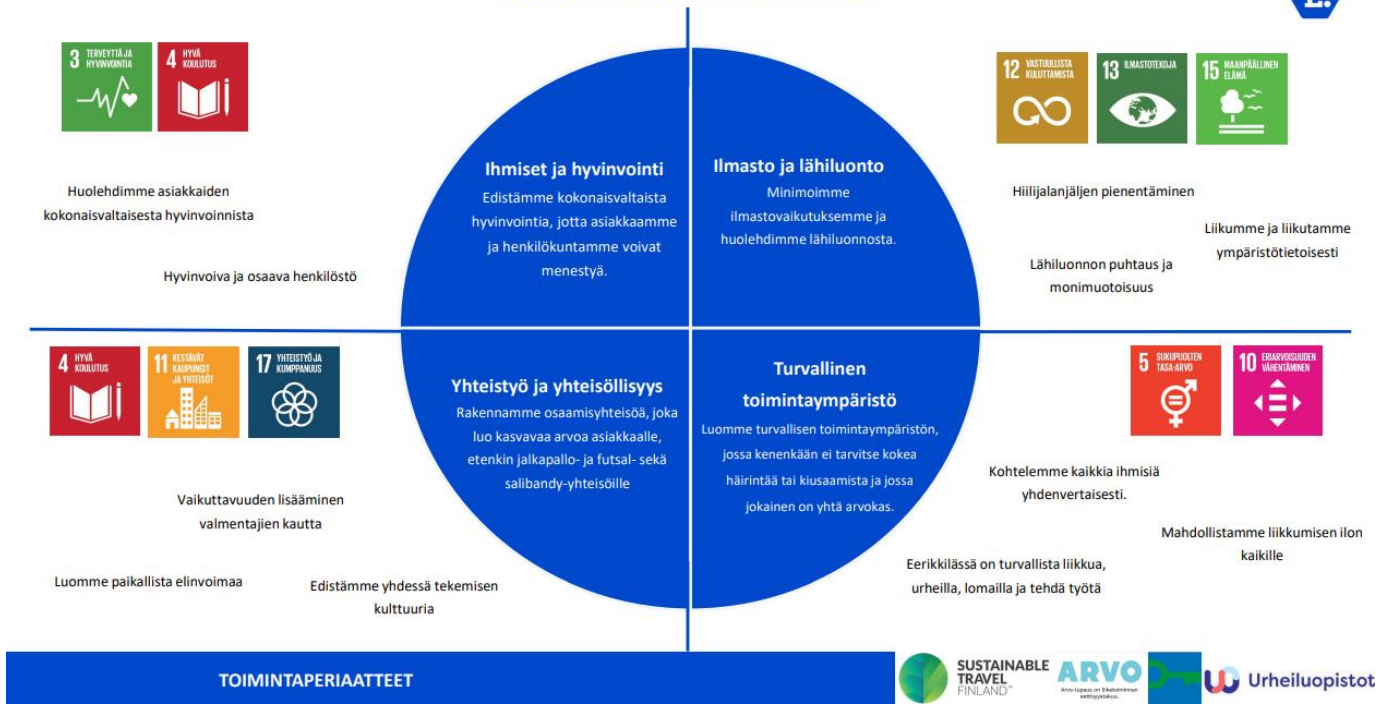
3 TERVEYTTÄ JA HYVINVOINTIA

4 HYVÄ KOULUTUS

12 VASTUULLISTA KULUTTAMISTA

13 ILMASTOTEKOJA

15 MAANPÄÄLLINEN ELÄMÄ

Ihmiset ja hyvinvointi

Edistämme kokonaisvaltaista hyvinvointia, jotta asiakkaamme ja henkilökuntamme voivat menestyä.

Ilmasto ja lähiluonto

Minimoimme ilmastovaikutuksemme ja huolehdimme lähiluonnosta.

Huolehdimme asiakkaiden kokonaisvaltaisesta hyvinvoinnista

Hyvinvoiva ja osaava henkilöstö

Hiilijalanjäljen pienentäminen

Liikumme ja liikutamme ympäristötietoisesti

Lähiluonnon puhtaus ja monimuotoisuus

4 HYVÄ KOULUTUS

11 KESTÄVÄT KAUPUNGIT JA YHTEISÖT

17 YHTEISTYÖ JA KUMPPANUUS

Yhteistyö ja yhteisöllisyys

Rakennamme osaamisyhteisöä, joka luo kasvavaa arvoa asiakkaalle, etenkin jalkapallo- ja futsal- sekä salibandy-yhteisöille

Turvallinen toimintaympäristö

Luomme turvallisen toimintaympäristön, jossa kenenkään ei tarvitse kokea häirintää tai kiusaamista ja jossa jokainen on yhtä arvokas.

5 SUKUPUOLTEN TASA-ARVO

10 ERIARVOISUUDEN VÄHENTÄMINEN

Kohtelemme kaikkia ihmisiä yhdenvertaisesti.

Mahdollistamme liikkumisen ilon kaikille

Vaikuttavuuden lisääminen valmentajien kautta

Luomme paikallista elinvoimaa

Edistämme yhdessä tekemisen kulttuuria

Eerikkilässä on turvallista liikkua, urheilla, lomailla ja tehdä työtä

TOIMINTAPERIAATTEET

SUSTAINABLE TRAVEL FINLAND

ARVO

Urheiluopistot